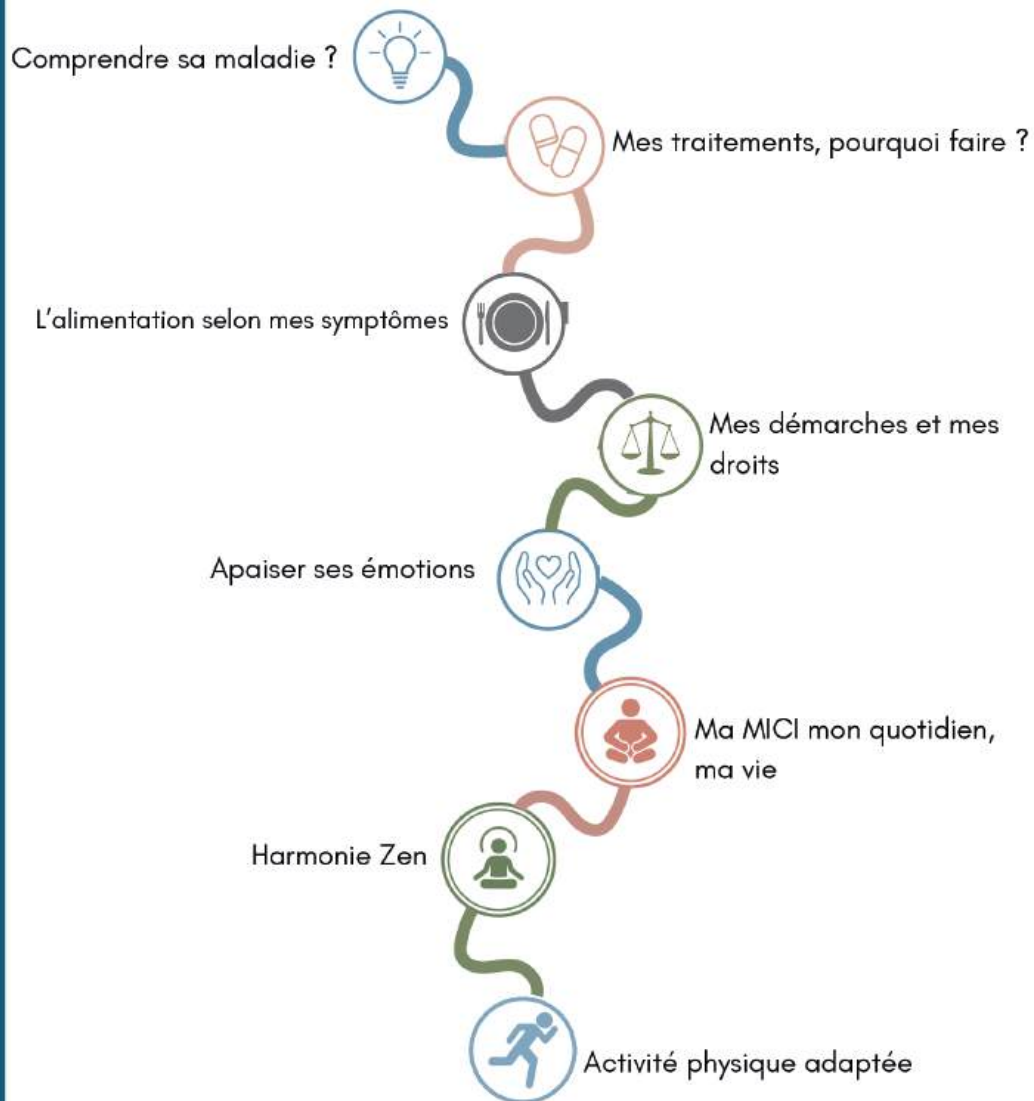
Comprendre sa maladie ?

Mes traitements, pourquoi faire ?

L'alimentation selon mes symptômes

Mes démarches et mes droits

Apaiser ses émotions

Ma MICI mon quotidien, ma vie

Harmonie Zen

Activité physique adaptée